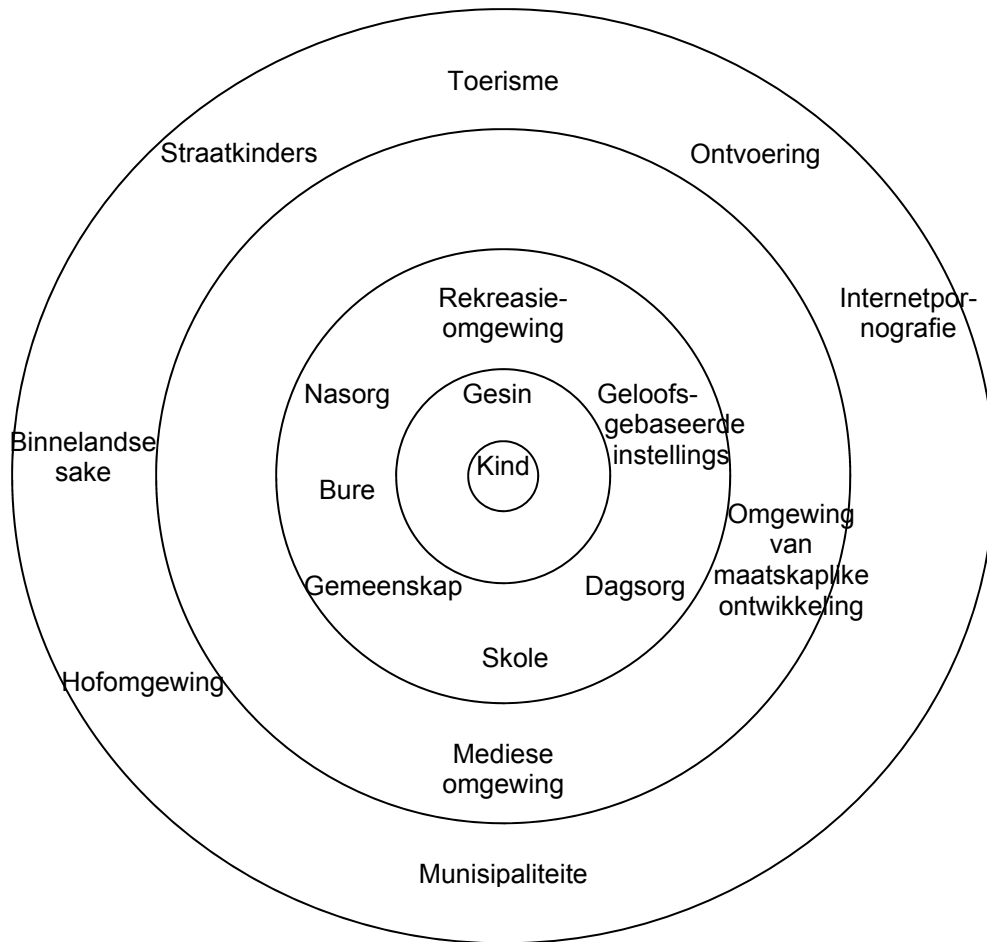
Toerisme

Straatkinders

Ontvoering

Rekreasieomgewing

Internetpornografie

Nasorg

Gesin

Geloofsgebaseerde instellings

Binnelandse sake

Kind

Bure

Omgewing van maatskaplike ontwikkeling

Gemeenskap

Dagsorg

Skole

Hofomgewing

Mediese omgewing

Munisipaliteite